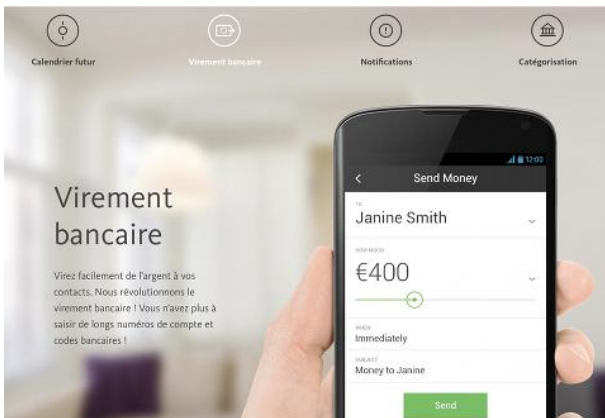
Calendrier futur

Virement bancaire

Notifications

Catégorisation

Virement bancaire

Virez facilement de l'argent à vos contacts. Nous révolutionnons le virement bancaire ! Vous n'avez plus à saisir de longs numéros de compte et codes bancaires !

12:00

Send Money

TO
Janine Smith

HOW MUCH
€400

WHEN
Immediately

SUBJECT
Money to Janine

Send